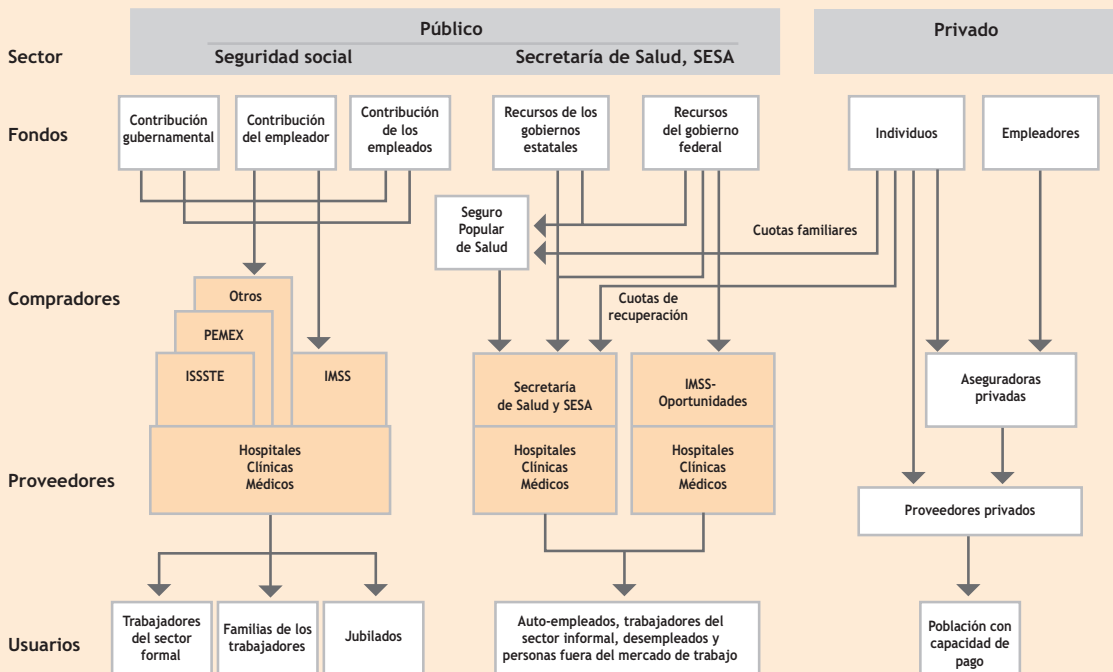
Sector

Público

Seguridad social

Secretaría de Salud, SESA

Privado

Fondos

Contribución gubernamental

Contribución del empleador

Contribución de los empleados

Recursos de los gobiernos estatales

Recursos del gobierno federal

Individuos

Empleadores

Seguro Popular de Salud

Cuotas familiares

Compradores

Otros

PEMEX

ISSSTE

IMSS

Cuotas de recuperación

Secretaría de Salud y SESA

IMSS-Oportunidades

Aseguradoras privadas

Proveedores

Hospitales Clínicas Médicos

Hospitales Clínicas Médicos

Hospitales Clínicas Médicos

Proveedores privados

Usuarios

Trabajadores del sector formal

Familias de los trabajadores

Jubilados

Auto-empleados, trabajadores del sector informal, desempleados y personas fuera del mercado de trabajo

Población con capacidad de pago